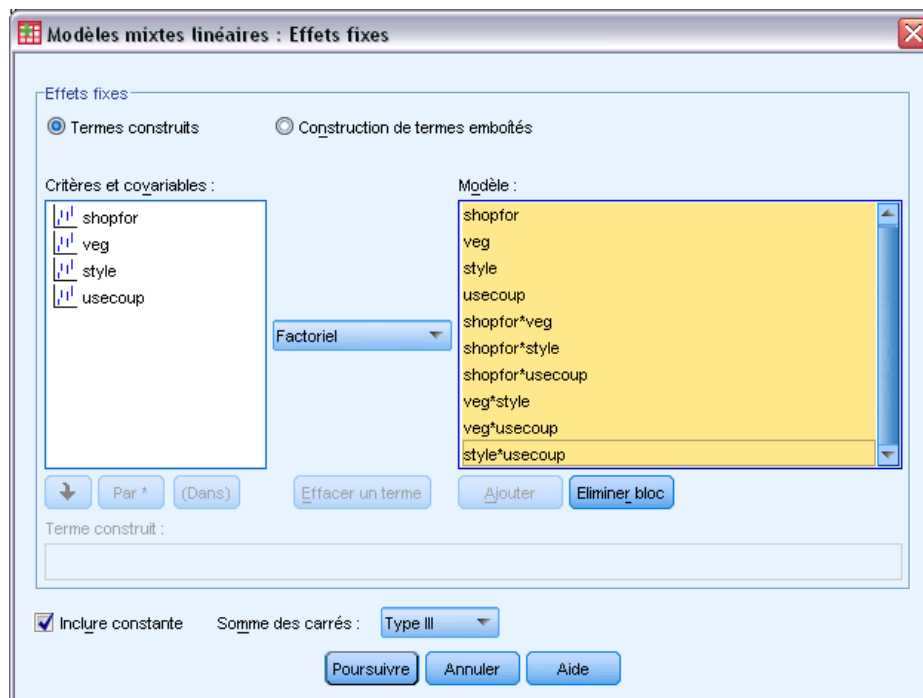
Modèles mixtes linéaires : Effets fixes

Effets fixes

Termes construits

Construction de termes emboîtés

Critères et covariables :

shopfor
veg
style
usecoup

Factoriel

Modèle :

shopfor
veg
style
usecoup
shopfor*veg
shopfor*style
shopfor*usecoup
veg*style
veg*usecoup
style*usecoup

Par *

(Dans)

Effacer un terme

Ajouter

Eliminer bloc

Terme construit :

Inclure constante

Somme des carrés :

Type III

Poursuivre

Annuler

Aide